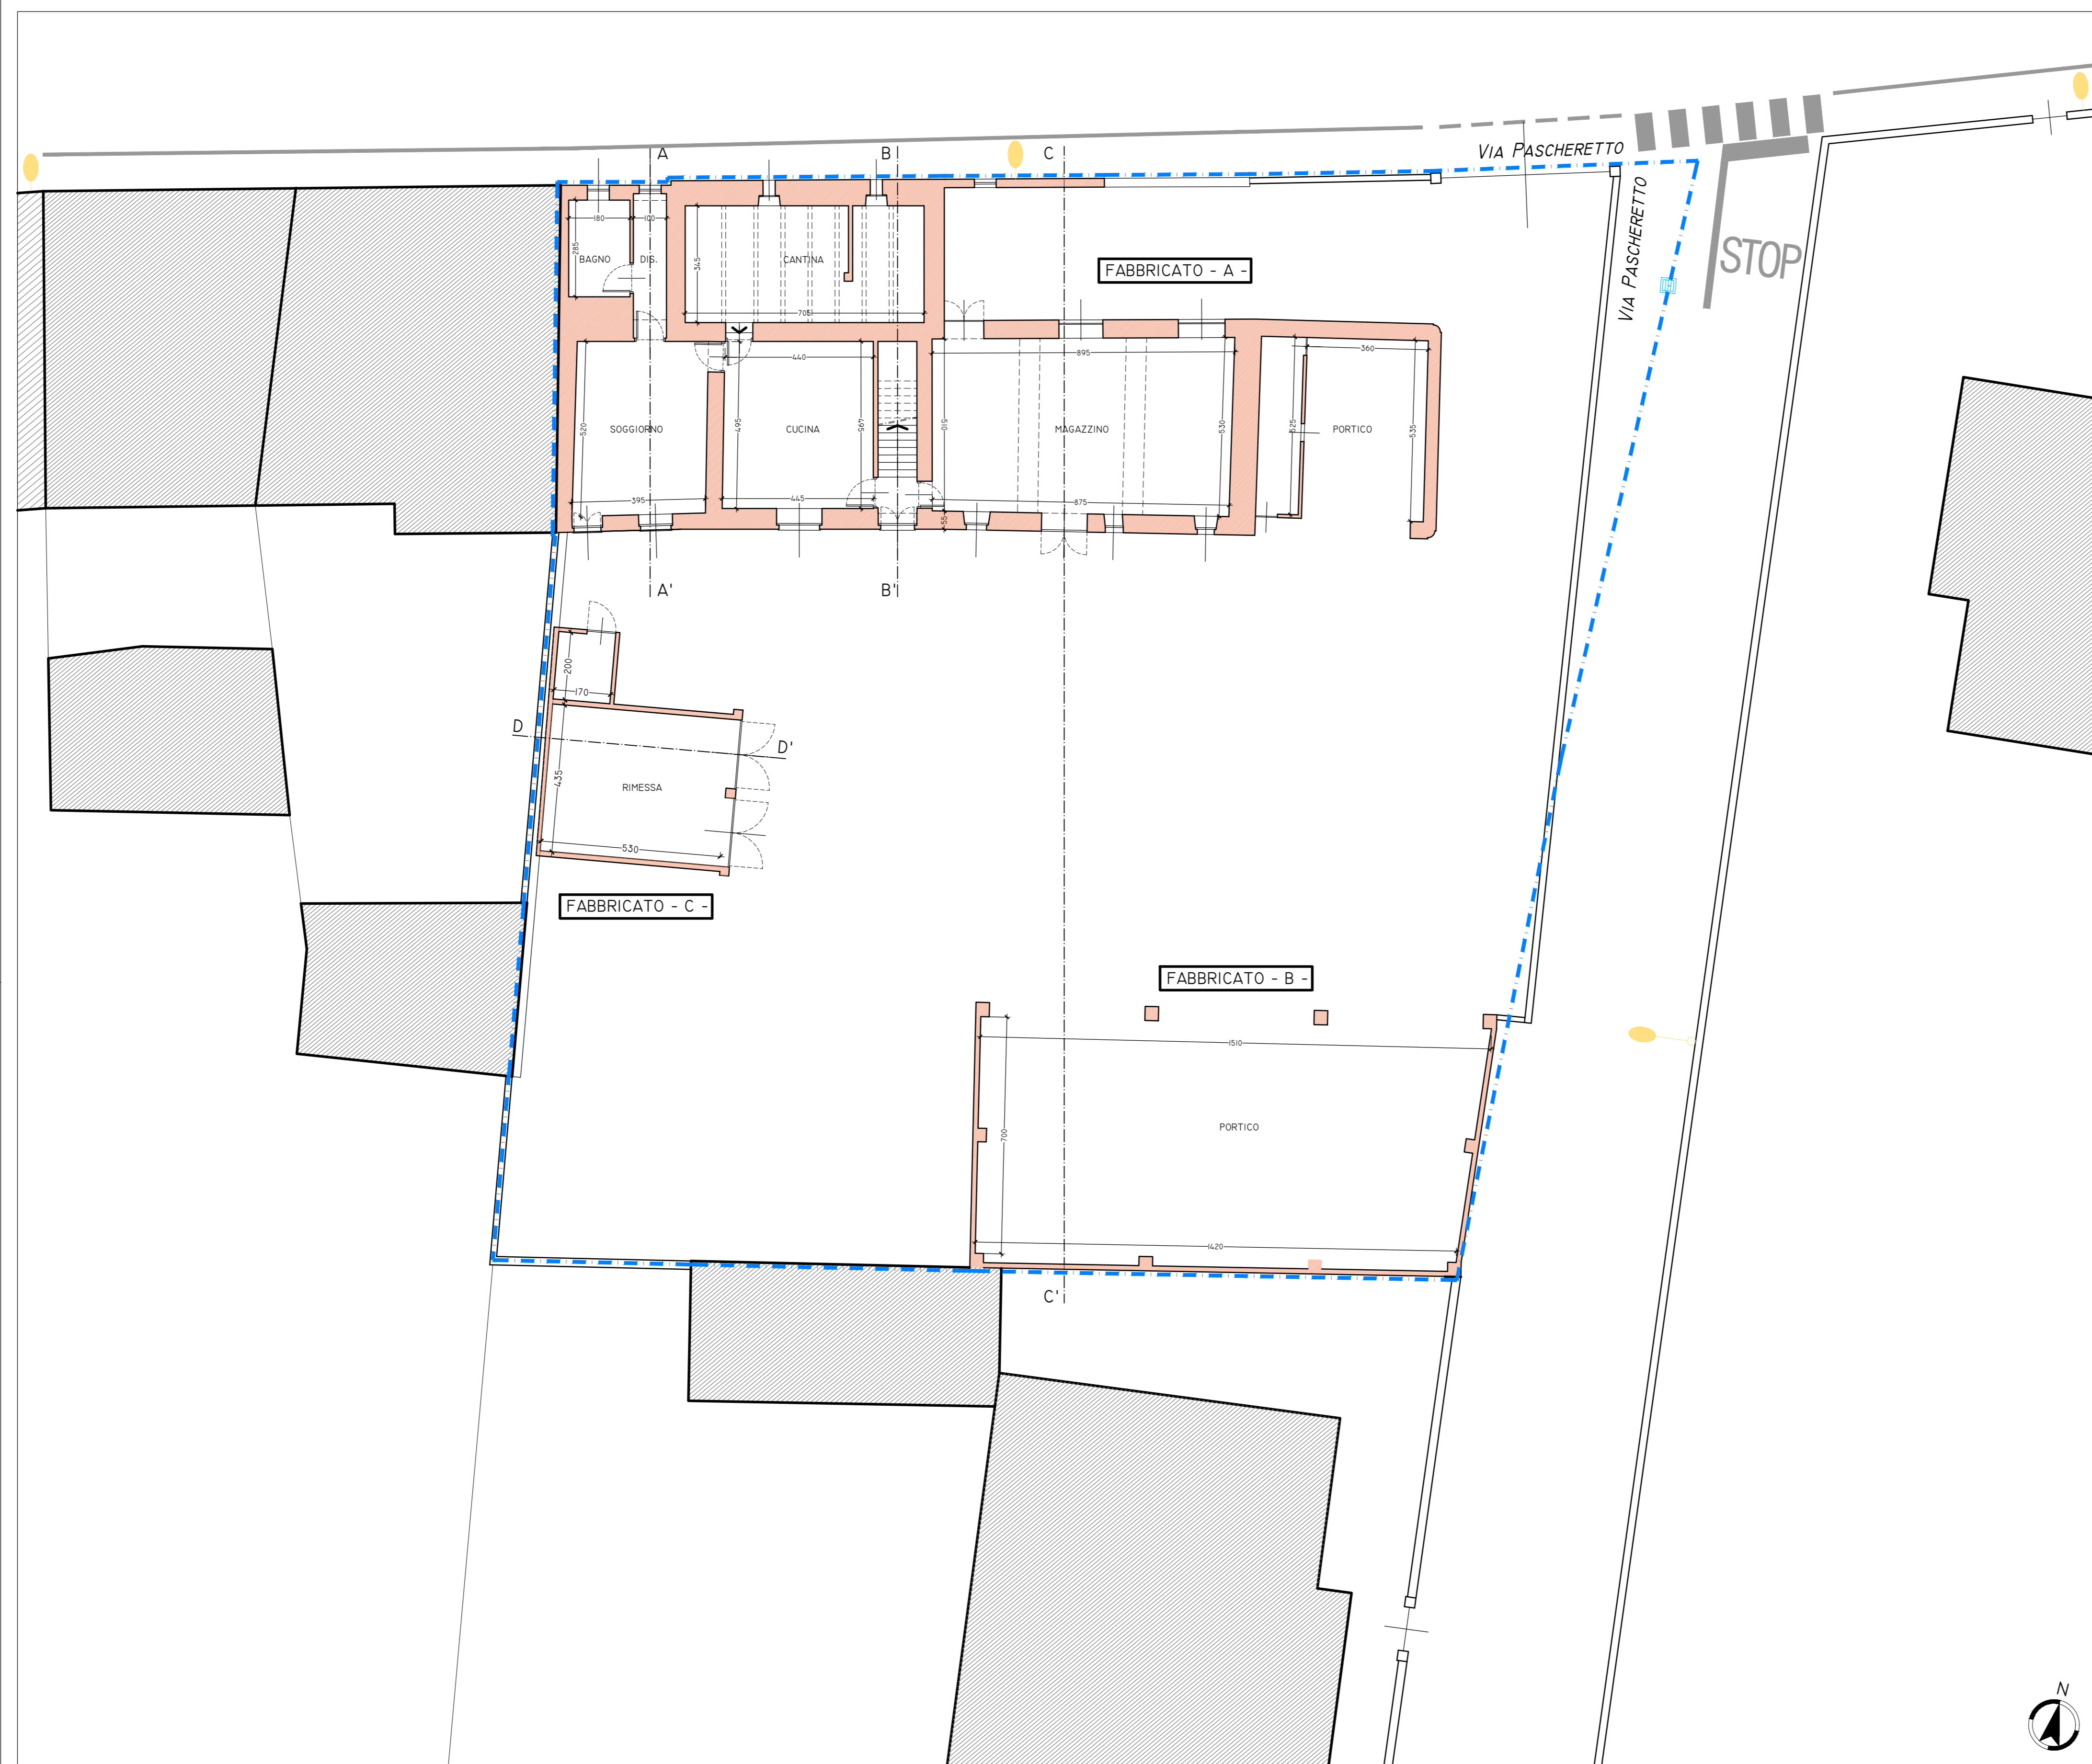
A
B
C
VIA PASCHERETTO
VIA PASCHERETTO
STOP
FABBRICATO - A -
180
100
285
BAGNO
DIS.
345
CANTINA
705
440
895
360
SOGGIORNO
520
CUCINA
495
567
510
MAGAZZINO
530
525
PORTICO
535
395
445
875
55
A'
B'
200
170
D
D'
435
RIMESSA
530
FABBRICATO - C -
FABBRICATO - B -
1510
700
PORTICO
1420
C'
N